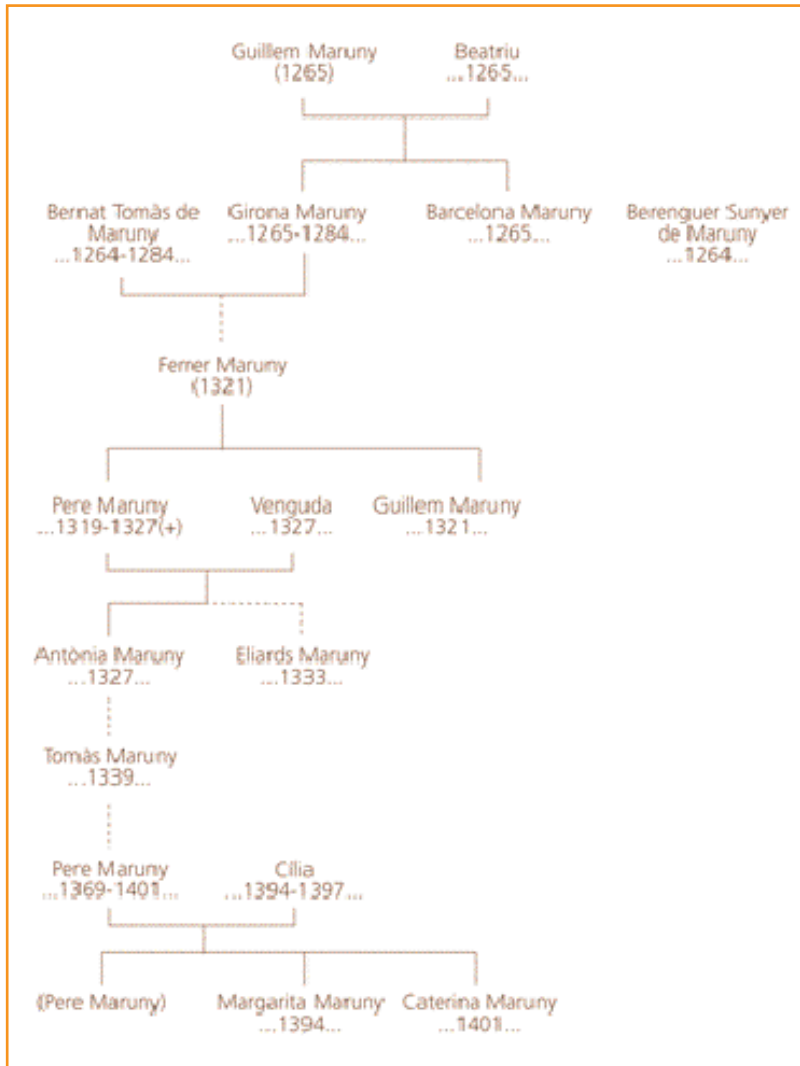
Guillem Maruny
(1265)

Beatriu
...1265...

Bernat Tomàs de Maruny
...1264-1284...

Girona Maruny
...1265-1284...

Barcelona Maruny
...1265...

Berenguer Sunyer de Maruny
...1264...

Ferrer Maruny
(1321)

Pere Maruny
...1319-1327(+)

Venguda
...1327...

Guillem Maruny
...1321...

Antònia Maruny
...1327...

Eliards Maruny
...1333...

Tomàs Maruny
...1339...

Pere Maruny
...1369-1401...

Cília
...1394-1397...

(Pere Maruny)

Margarita Maruny
...1394...

Caterina Maruny
...1401...